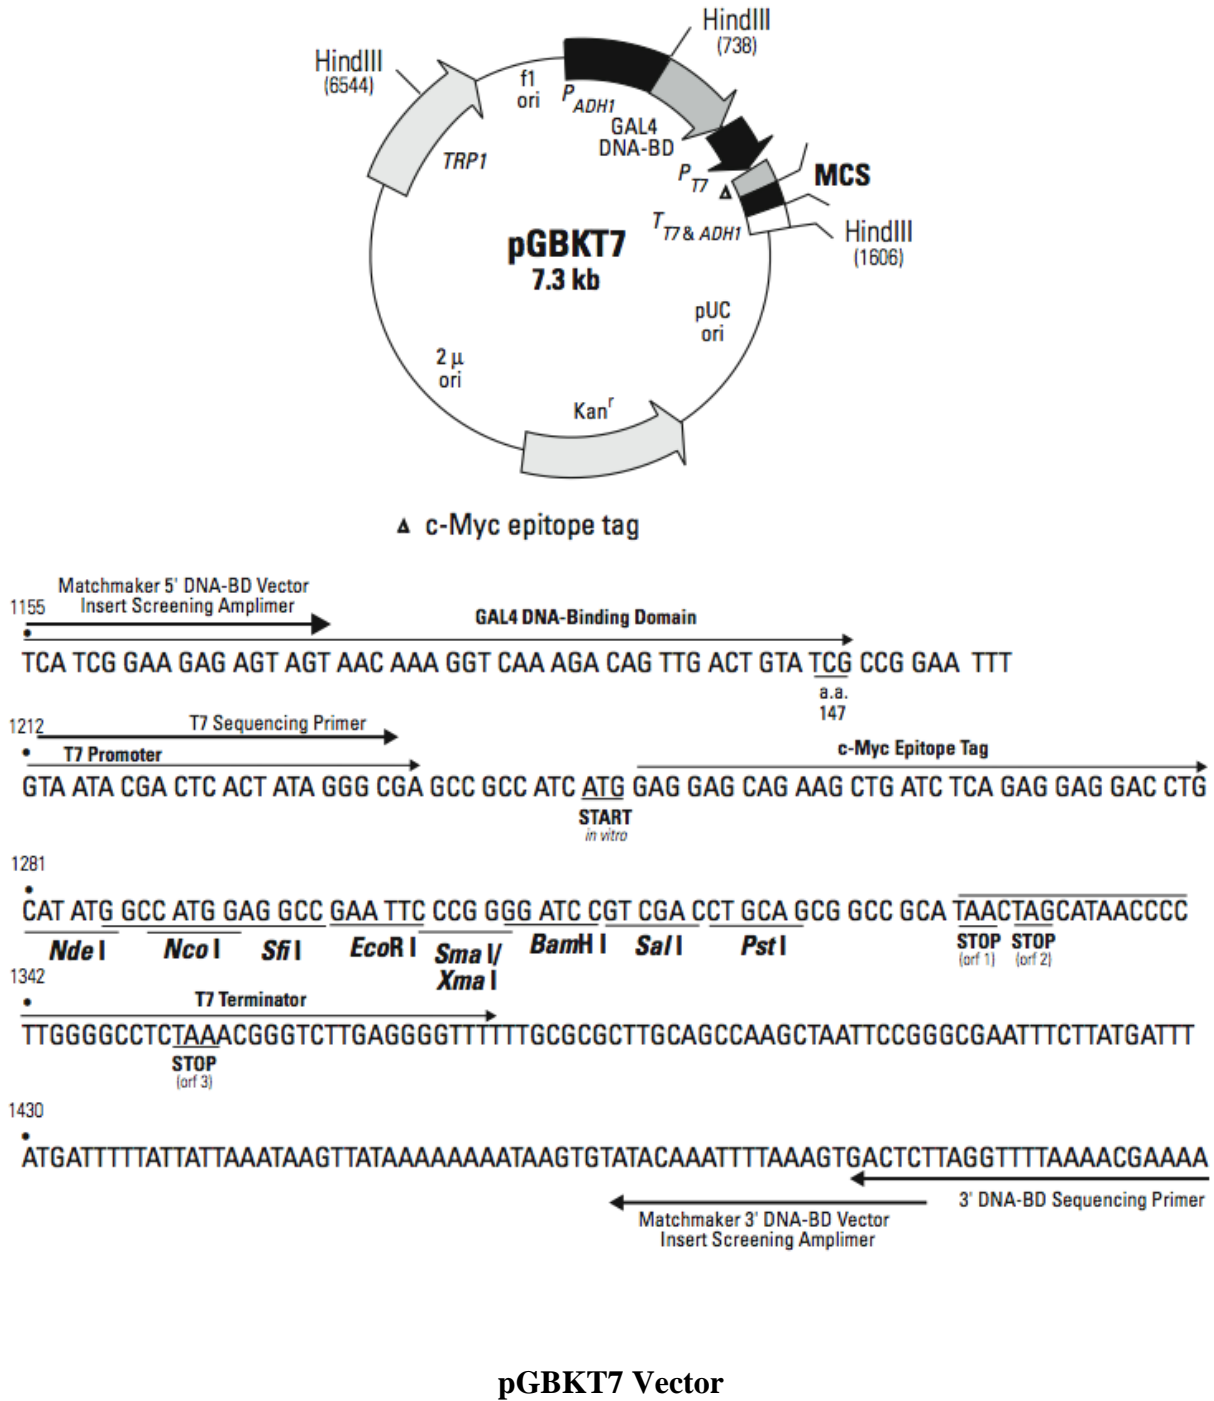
HindIII (738)

HindIII (6544)

f1 ori

$P_{ADH1}$

GAL4 DNA-BD

TRP1

$P_{T7}$

MCS

$T_{T7 \& ADH1}$

HindIII (1606)

pGBKT7
7.3 kb

pUC ori

2 µ ori

Kan$^r$

▲ c-Myc epitope tag

Matchmaker 5' DNA-BD Vector Insert Screening Amplimer

1155

GAL4 DNA-Binding Domain

TCA TCG GAA GAG AGT AGT AAC AAA GGT CAA AGA CAG TTG ACT GTA TCG CCG GAA TTT

a.a. 147

1212

T7 Sequencing Primer

T7 Promoter

c-Myc Epitope Tag

GTA ATA CGA CTC ACT ATA GGG CGA GCC GCC ATC ATG GAG GAG CAG AAG CTG ATC TCA GAG GAG GAC CTG

START
in vitro

1281

CAT ATG GCC ATG GAG GCC GAA TTC CCG GGG ATC CGT CGA CCT GCA GCG GCC GCA TAACTAGCATAACCCC

Nde I Nco I Sfi I EcoR I Sma I/ Xma I BamH I Sal I Pst I

STOP (orf 1) STOP (orf 2)

1342

T7 Terminator

TTGGGGCCTCTAAACGGGTCTTGAGGGGTTTTTTGCGCGCTTGCAGCCAAGCTAATTCCGGGCGAATTTCTTATGATTT

STOP (orf 3)

1430

ATGATTTTTATTATTAAATAAGTTATAAAAAAAATAAGTGTATACAAATTTTAAAGTGACTCTTAGGTTTTAAAACGAAAA

3' DNA-BD Sequencing Primer

Matchmaker 3' DNA-BD Vector Insert Screening Amplimer

pGBKT7 Vector